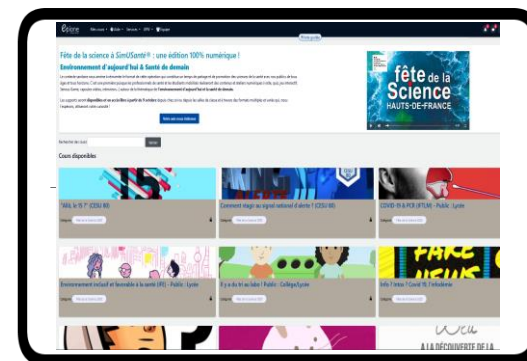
Fête de la science à SimUSanté® : une édition 100% numérique !

Environnement d'aujourd'hui & Santé de demain

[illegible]

Voir les cours (vidéos)

fête de la Science HAUTS-DE-FRANCE

Rechercher des cours

Cours disponibles

"Allô, le 15 ?" (CESU 80)

Comment réagir au signal national d'alerte ? (CESU 80)

COVID-19 & PCR (RTLM) - Public : Lycée

Environnement intérieur et favorable à la santé (IFE) - Public : Lycée

Il y a du tri au labo ! Public : Collège/Lycée

Info ? Intox ? Covid 19, l'infodémie

FAKE NEWS

A LA DÉCOUVERTE DE LA